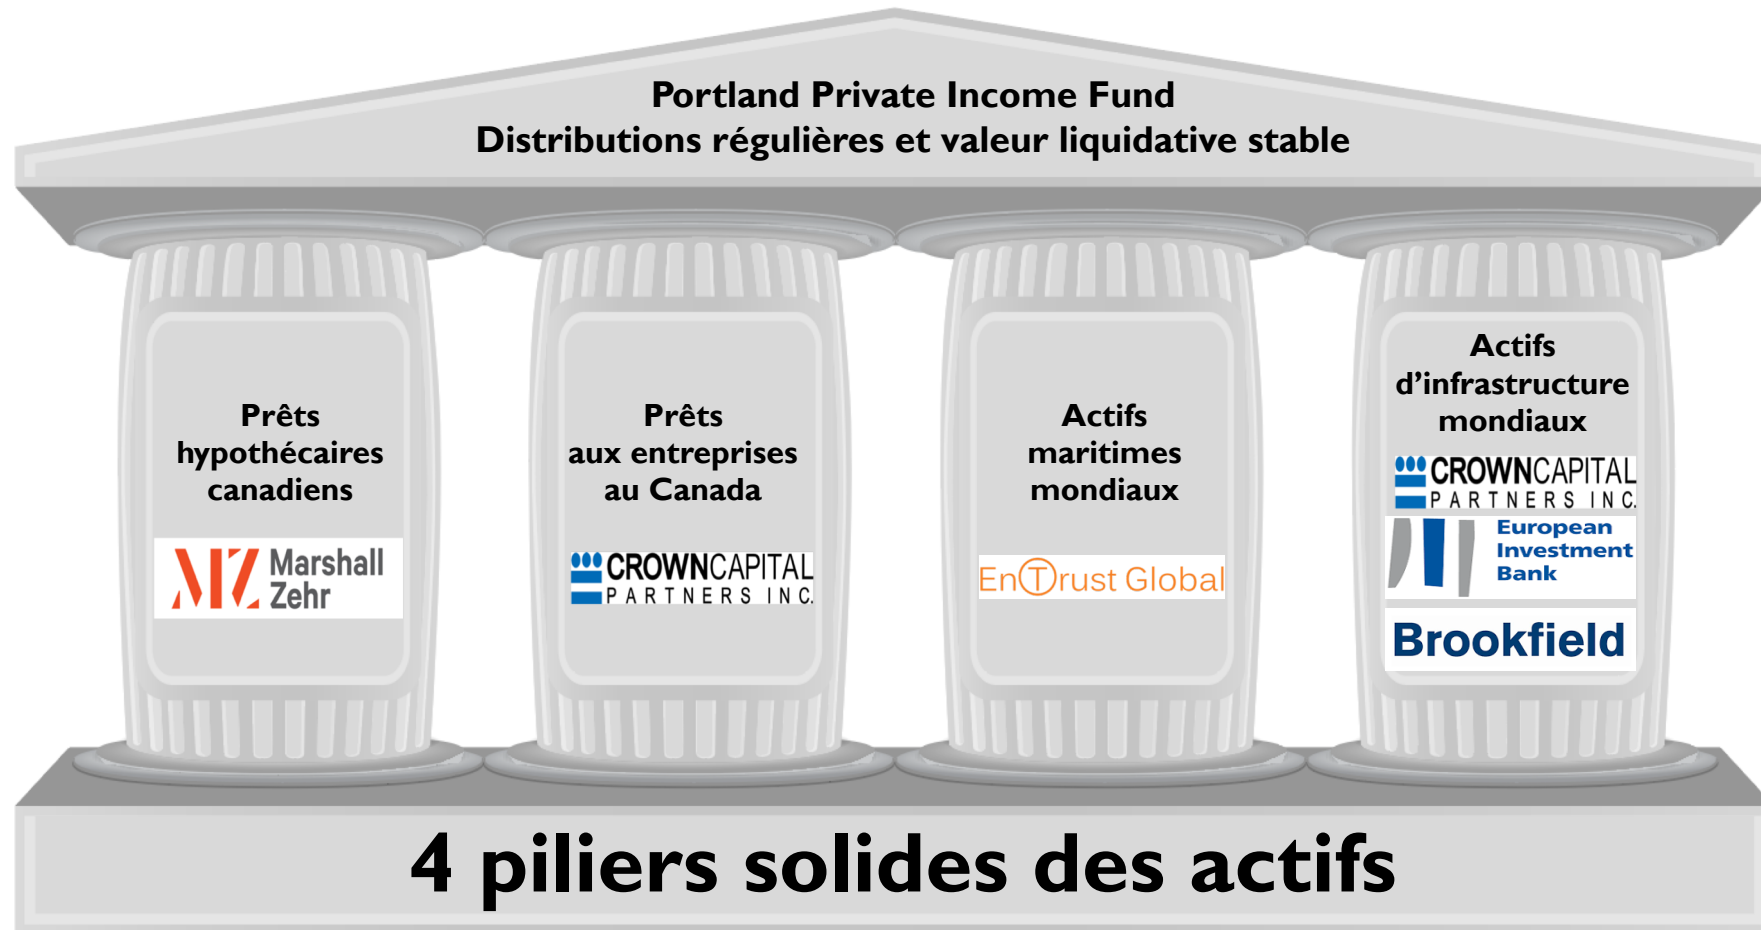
Portland Private Income Fund
Distributions régulières et valeur liquidative stable

Prêts hypothécaires canadiens

MZ Marshall Zehr

Prêts aux entreprises au Canada

CROWNCAPITAL PARTNERS INC.

Actifs maritimes mondiaux

EnTrust Global

Actifs d'infrastructure mondiaux

CROWNCAPITAL PARTNERS INC.

European Investment Bank

Brookfield

4 piliers solides des actifs